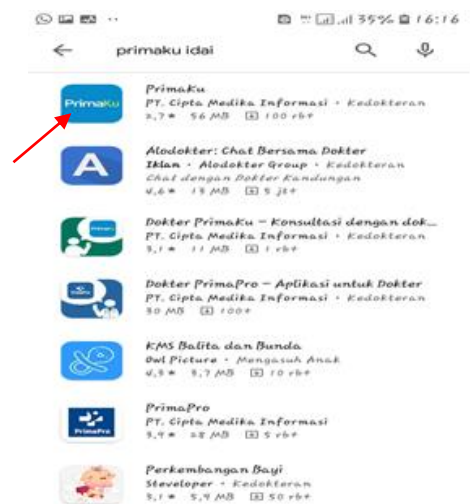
35% 16:16

primaku idai

PrimaKu

PrimaKu
PT. Cipta Medika Informasi • Kedokteran
3,7★ 56 MB 100 rb+

Alodokter: Chat Bersama Dokter
Iklan • Alodokter Group • Kedokteran
Chat dengan Dokter Kandungan
4,6★ 13 MB 5 jt+

Dokter PrimaKu – Konsultasi dengan dok...
PT. Cipta Medika Informasi • Kedokteran
3,1★ 11 MB 1 rb+

Dokter PrimaPro – Aplikasi untuk Dokter
PT. Cipta Medika Informasi • Kedokteran
30 MB 100+

KMS Balita dan Bunda
Owl Picture • Mengasuh Anak
4,3★ 3,7 MB 10 rb+

PrimaPro
PT. Cipta Medika Informasi
3,9★ 38 MB 5 rb+

PrimaPro

Perkembangan Bayi
Steveloper • Kedokteran
3,1★ 5,9 MB 50 rb+